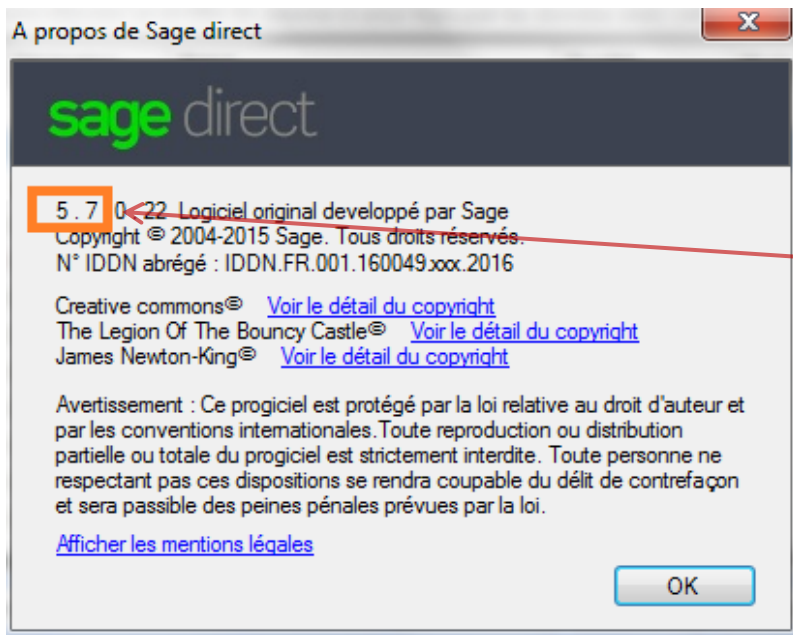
A propos de Sage direct

sage direct

5 . 7 0 22 Logiciel original developpé par Sage
Copyright © 2004-2015 Sage. Tous droits réservés.
N° IDDN abrégé : IDDN.FR.001.160049.xxx.2016

Creative commons© Voir le détail du copyright
The Legion Of The Bouncy Castle© Voir le détail du copyright
James Newton-King© Voir le détail du copyright

Avertissement : Ce progiciel est protégé par la loi relative au droit d'auteur et par les conventions internationales.Toute reproduction ou distribution partielle ou totale du progiciel est strictement interdite. Toute personne ne respectant pas ces dispositions se rendra coupable du délit de contrefaçon et sera passible des peines pénales prévues par la loi.

Afficher les mentions légales

OK